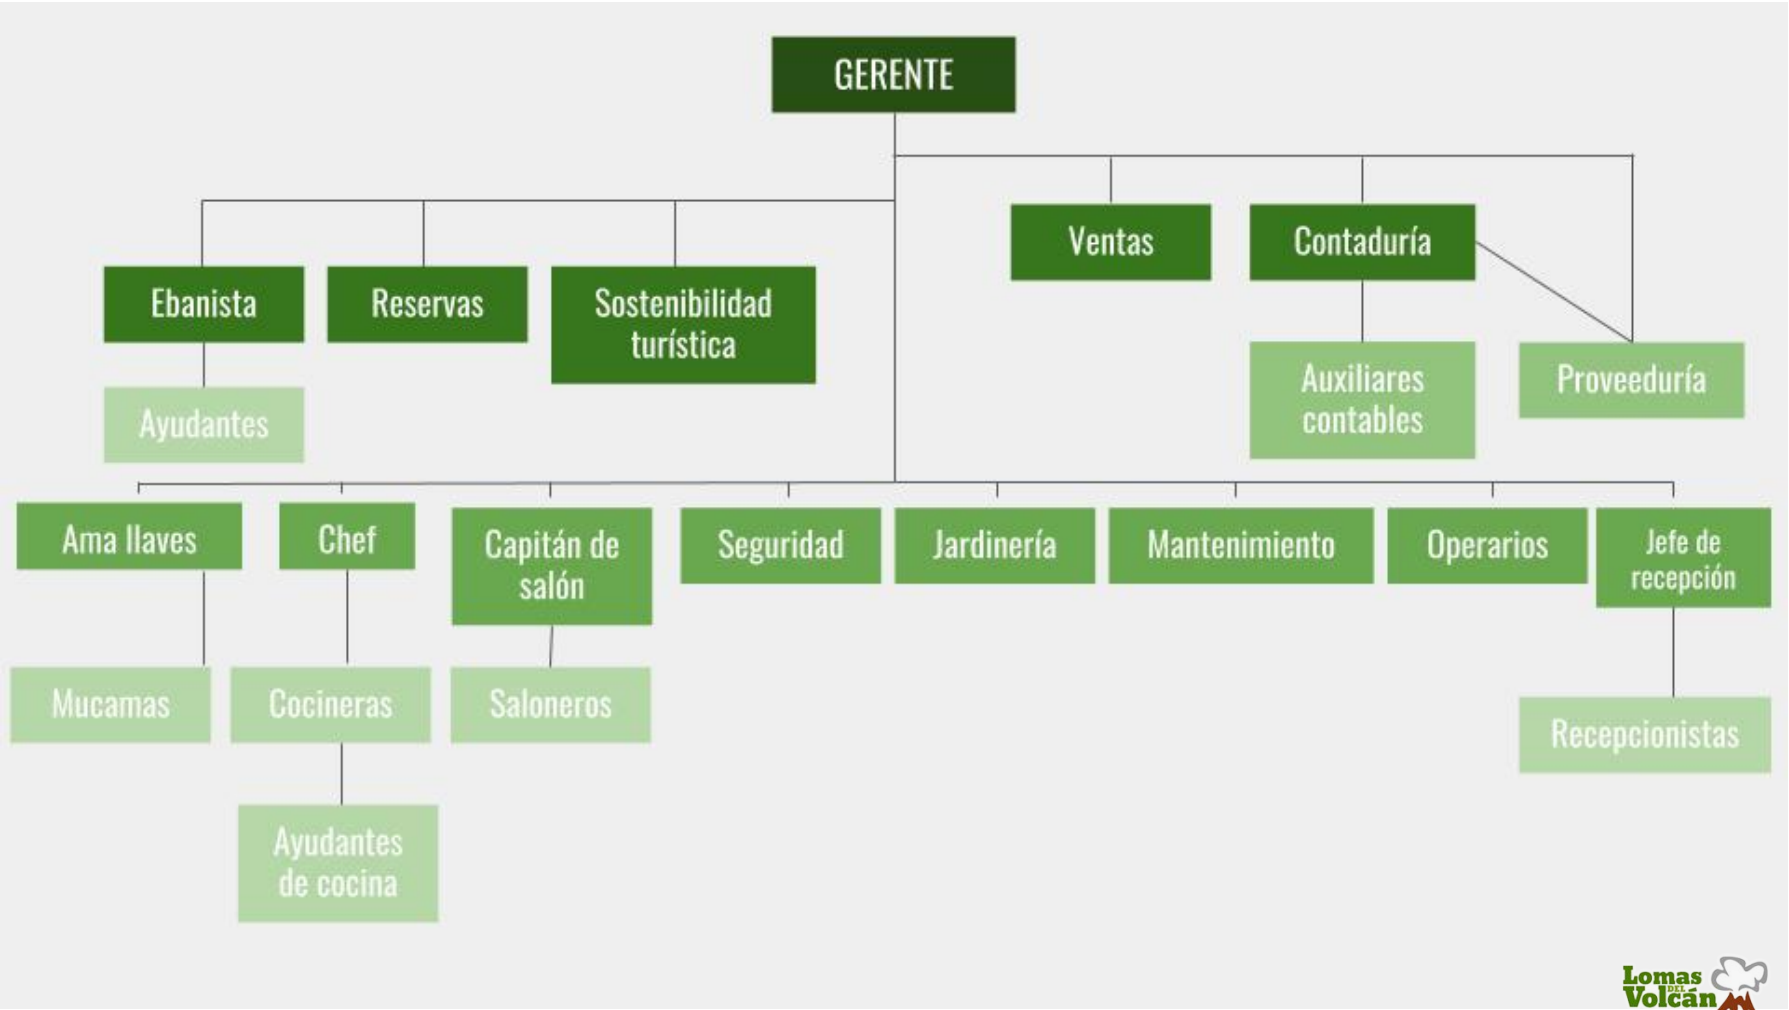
GERENTE

Ebanista

Ayudantes

Reservas

Sostenibilidad turística

Ventas

Contaduría

Auxiliares contables

Proveeduría

Ama llaves

Mucamas

Chef

Cocineras

Ayudantes de cocina

Capitán de salón

Saloneros

Seguridad

Jardinería

Mantenimiento

Operarios

Jefe de recepción

Recepcionistas

Lomas DEL Volcán